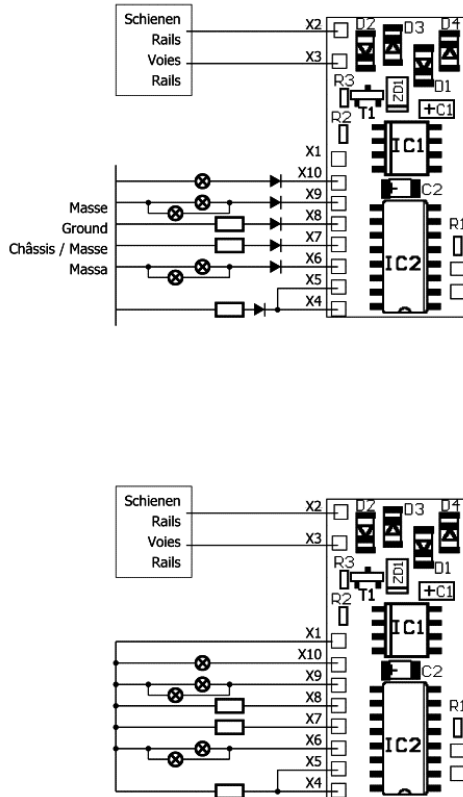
Schienen
Rails
Voies
Rails

X2
X3
D2
D3
D4
D1
R3
ZD1
T1
+C1
R2
IC1
X1
X10
X9
X8
X7
X6
X5
X4
C2
R1
IC2

Masse
Ground
Châssis / Masse
Massa

Schienen
Rails
Voies
Rails

X2
X3
D2
D3
D4
D1
R3
ZD1
T1
+C1
R2
IC1
X1
X10
X9
X8
X7
X6
X5
X4
C2
R1
IC2